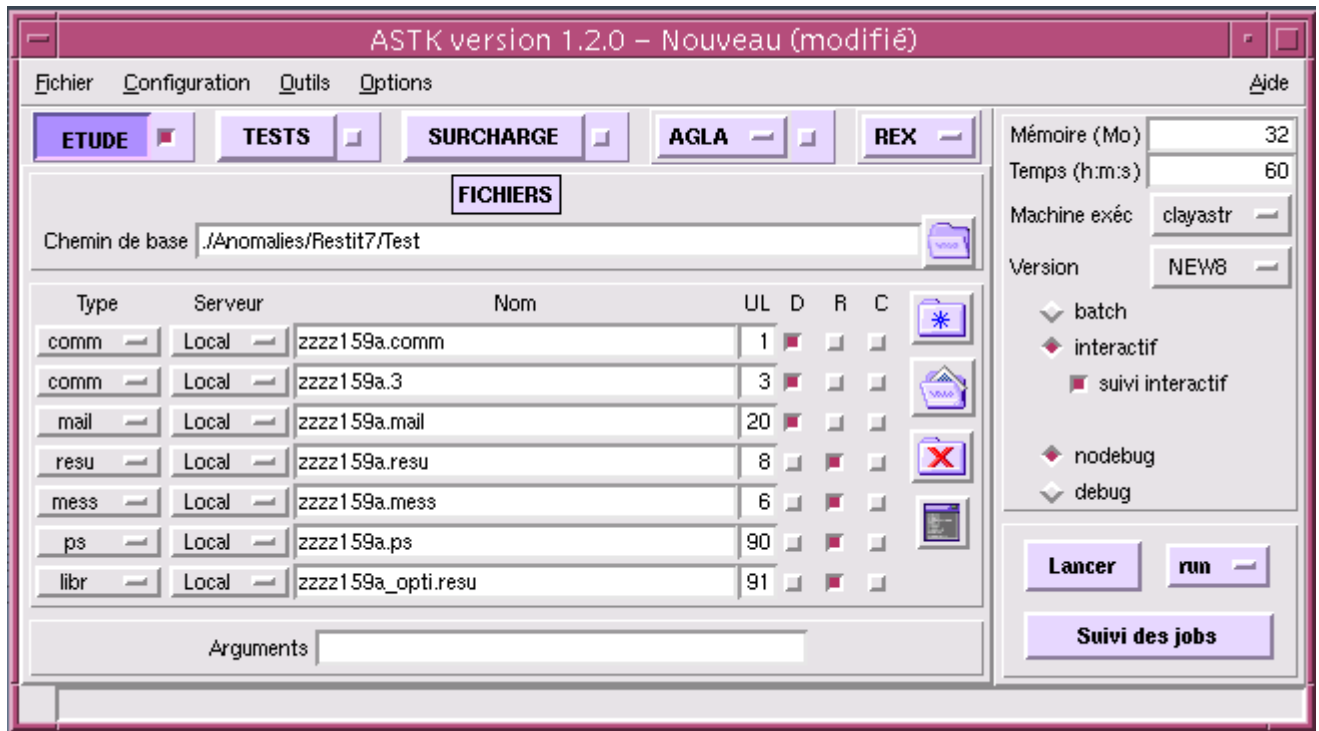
ASTK version 1.2.0 – Nouveau (modifié)

Fichier Configuration Outils Options Aide

ETUDE TESTS SURCHARGE AGLA REX

FICHIERS

Chemin de base ./Anomalies/Restit7/Test

| Type | Serveur | Nom | UL | D | R | C |
|---|---|---|---|---|---|---|
| comm | Local | zzzz159a.comm | 1 | | | |
| comm | Local | zzzz159a.3 | 3 | | | |
| mail | Local | zzzz159a.mail | 20 | | | |
| resu | Local | zzzz159a.resu | 8 | | | |
| mess | Local | zzzz159a.mess | 6 | | | |
| ps | Local | zzzz159a.ps | 90 | | | |
| libr | Local | zzzz159a_opti.resu | 91 | | | |

Arguments

Mémoire (Mo) 32
Temps (h:m:s) 60
Machine exéc clayastr
Version NEW8
batch
interactif
suivi interactif
nodebug
debug

Lancer run

Suivi des jobs